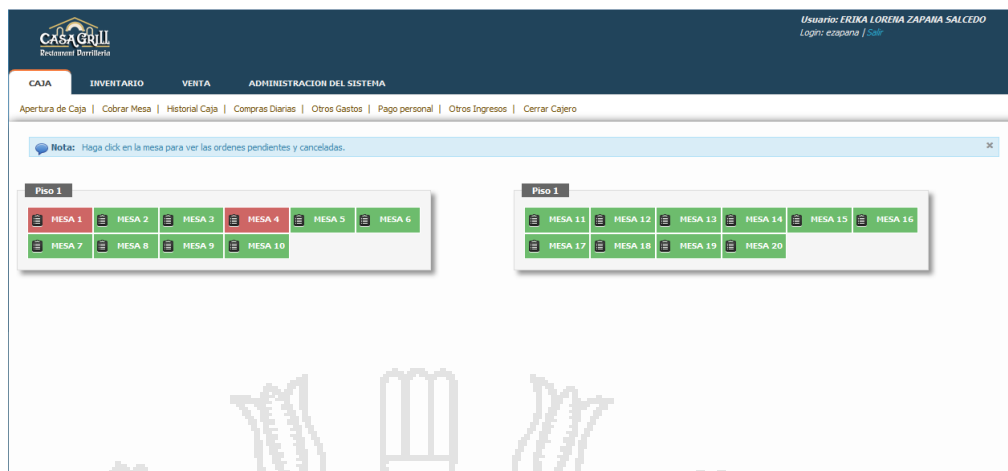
CASA GRILL
Restaurant Parrilleria

Usuario: ERIKA LORENA ZAPANA SALCEDO
Login: ezapana | Salir

CAJA INVENTARIO VENTA ADMINISTRACION DEL SISTEMA

Apertura de Caja | Cobrar Mesa | Historial Caja | Compras Diarias | Otros Gastos | Pago personal | Otros Ingresos | Cerrar Cajero

Nota: Haga click en la mesa para ver las ordenes pendientes y canceladas.

×

Piso 1

MESA 1 MESA 2 MESA 3 MESA 4 MESA 5 MESA 6
MESA 7 MESA 8 MESA 9 MESA 10

Piso 1

MESA 11 MESA 12 MESA 13 MESA 14 MESA 15 MESA 16
MESA 17 MESA 18 MESA 19 MESA 20